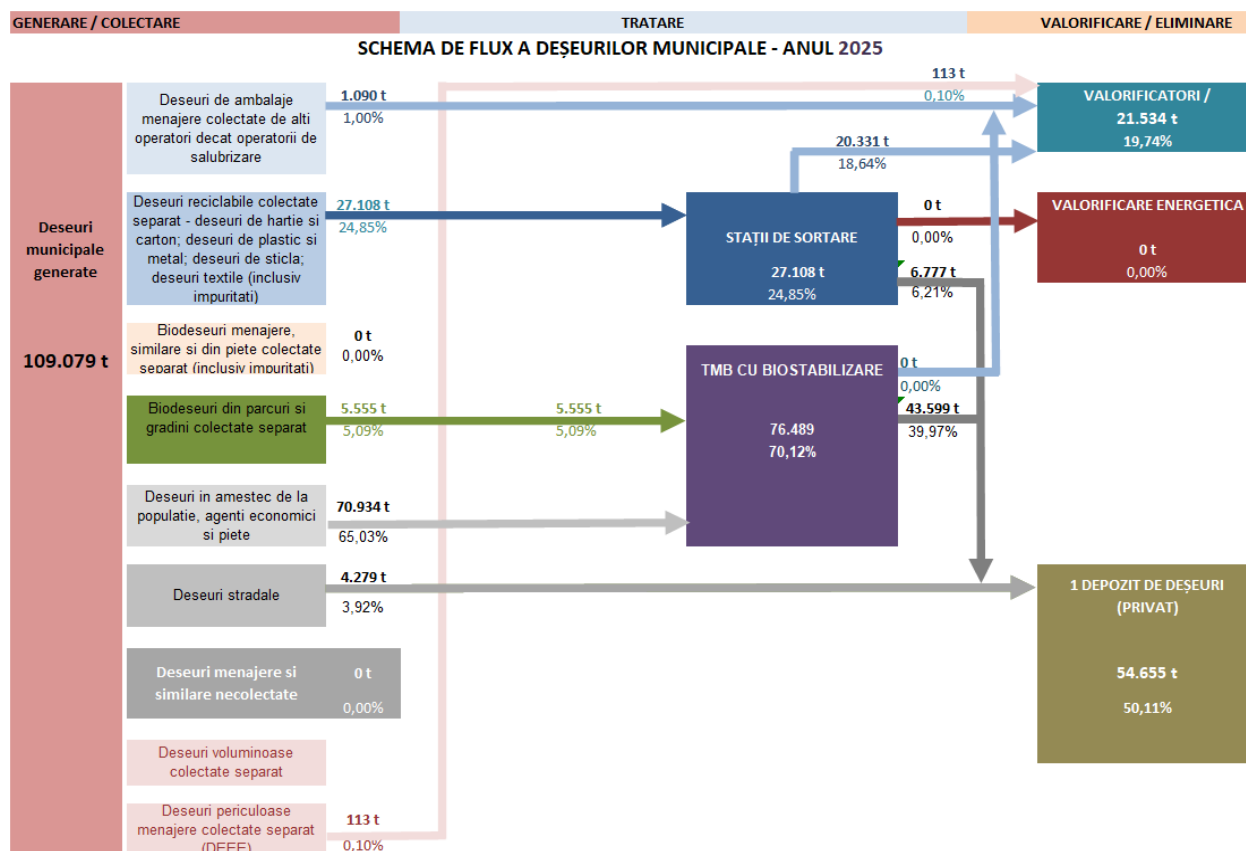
GENERARE / COLECTARE

TRATARE

VALORIFICARE / ELIMINARE

SCHEMA DE FLUX A DEȘEURILOR MUNICIPALE - ANUL 2025

Deseuri municipale generate

109.079 t

Deseuri de ambalaje menajere colectate de alti operatori decat operatorii de salubrizare

1.090 t
1,00%

113 t
0,10%

VALORIFICATORI /
21.534 t
19,74%

20.331 t
18,64%

Deseuri reciclabile colectate separat - deseuri de hartie si carton; deseuri de plastic si metal; deseuri de sticla; deseuri textile (inclusiv impuritati)

27.108 t
24,85%

STAȚII DE SORTARE
27.108 t
24,85%

0 t
0,00%

VALORIFICARE ENERGETICA
0 t
0,00%

6.777 t
6,21%

Biodeseuri menajere, similare si din piete colectate separat (inclusiv impuritati)

0 t
0,00%

TMB CU BIOSTABILIZARE
76.489
70,12%

0 t
0,00%

Biodeseuri din parcuri si gradini colectate separat

5.555 t
5,09%

5.555 t
5,09%

43.599 t
39,97%

Deseuri in amestec de la populatie, agenti economici si piete

70.934 t
65,03%

Deseuri stradale

4.279 t
3,92%

1 DEPOZIT DE DEȘEURI (PRIVAT)
54.655 t
50,11%

Deseuri menajere si similare necolectate

0 t
0,00%

Deseuri voluminoase colectate separat

Deseuri periculoase menajere colectate separat (DEEE)

113 t
0,10%